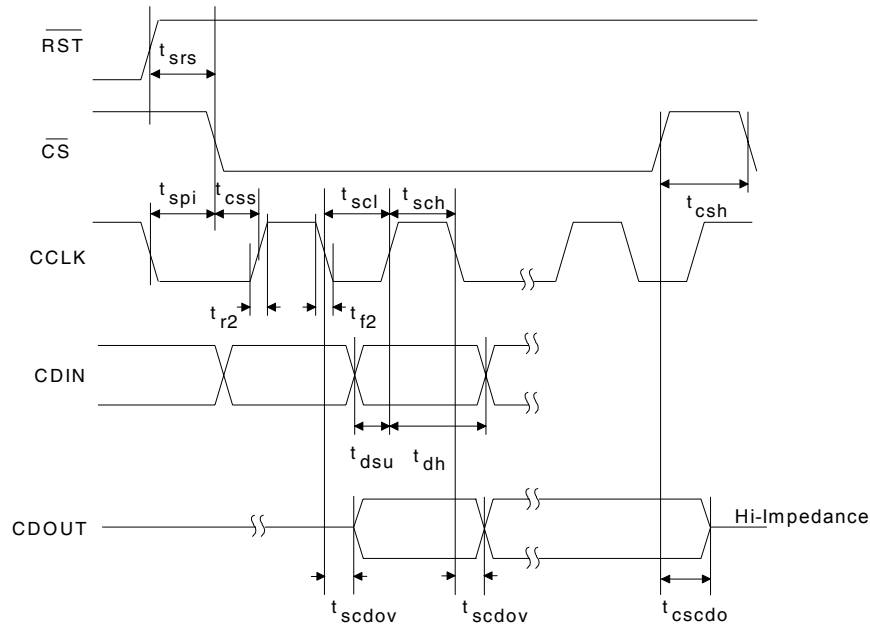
$\overline{RST}$

$t_{srs}$

$\overline{CS}$

$t_{spi}$ $t_{css}$ $t_{scl}$ $t_{sch}$

$t_{csh}$

CCLK

$t_{r2}$ $t_{f2}$

CDIN

$t_{dsu}$ $t_{dh}$

CDOUT

Hi-Impedance

$t_{scdov}$ $t_{scdov}$ $t_{cscdo}$